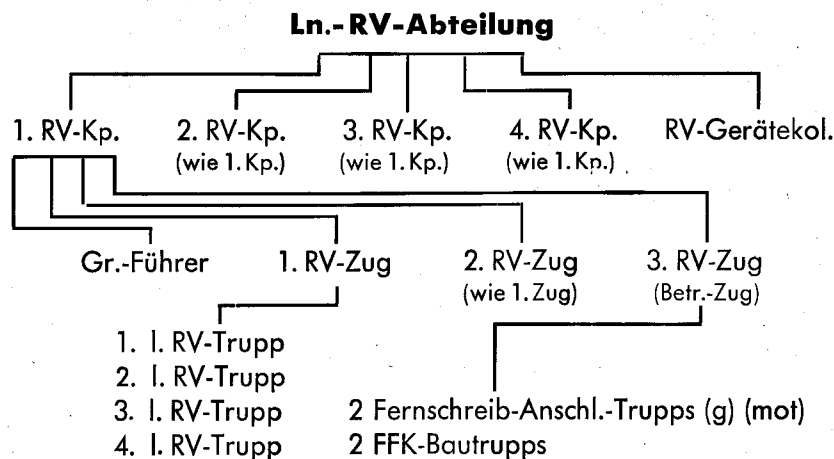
**Ln.-RV-Abteilung**

1. RV-Kp.

2. RV-Kp. (wie 1. Kp.)

3. RV-Kp. (wie 1. Kp.)

4. RV-Kp. (wie 1. Kp.)

RV-Gerätekol.

Gr.-Führer

1. RV-Zug

2. RV-Zug (wie 1. Zug)

3. RV-Zug (Betr.-Zug)

1. l. RV-Trupp
2. l. RV-Trupp
3. l. RV-Trupp
4. l. RV-Trupp

2 Fernschreib-Anschl.-Trupps (g) (mot)
2 FFK-Bautrupps